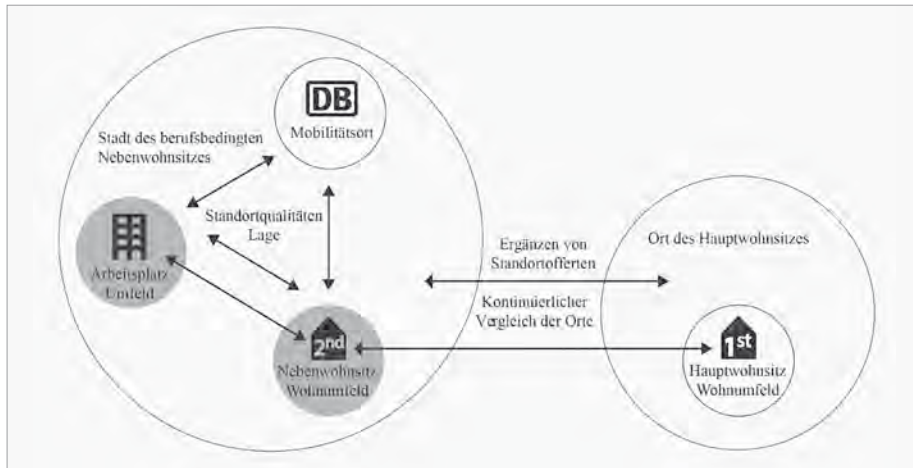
DB
Mobilitätsort

Stadt des berufsbedingten Nebenwohnsitzes

Standortqualitäten Lage

Arbeitsplatz Umfeld

2nd
Nebenwohnsitz Wohnumfeld

Ergänzen von Standortofferten

Kontinuierlicher Vergleich der Orte

Ort des Hauptwohnsitzes

1st
Hauptwohnsitz Wohnumfeld